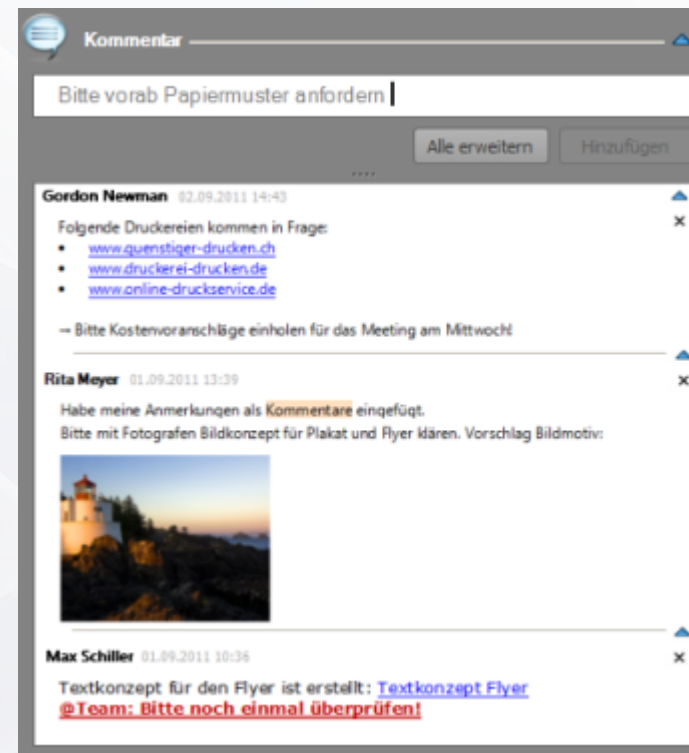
Kommentar

Bitte vorab Papiermuster anfordern

Alle erweitern
Hinzufügen

Gordon Newman 02.09.2011 14:43
×

Folgende Druckereien kommen in Frage:
- www.guenstiger-drucken.ch
- www.druckerei-drucken.de
- www.online-druckservice.de

→ Bitte Kostenvoranschläge einholen für das Meeting am Mittwoch!

Rita Meyer 01.09.2011 13:39
×

Habe meine Anmerkungen als Kommentare eingefügt.
Bitte mit Fotografen Bildkonzept für Plakat und Flyer klären. Vorschlag Bildmotiv:

Max Schiller 01.09.2011 10:36
×

Textkonzept für den Flyer ist erstellt: Textkonzept Flyer
@Team: Bitte noch einmal überprüfen!